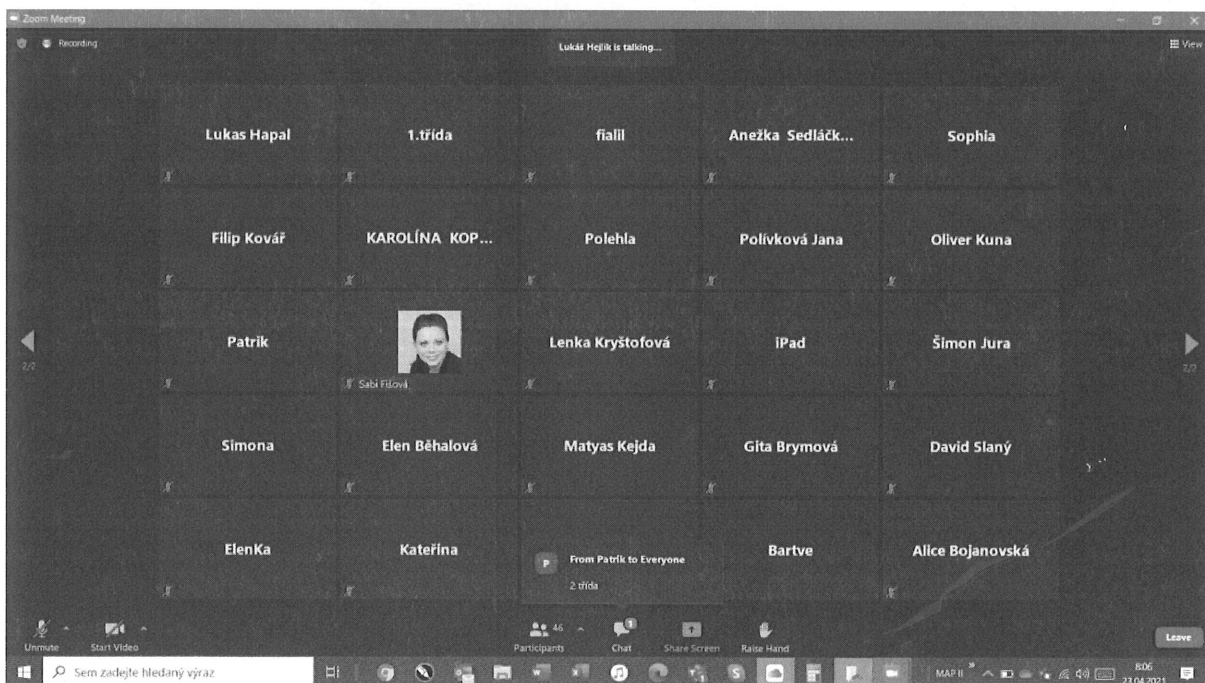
Zoom Meeting

Recording

Lukáš Hejlík is talking...

View

Lukas Hapal

1.třída

fialil

Anežka Sedláčk...

Sophia

Filip Kovář

KAROLÍNA KOP...

Polehla

Polívková Jana

Oliver Kuna

Patrik

Sabi Fišová

Lenka Kryštofová

iPad

Šimon Jura

Simona

Elen Běhalová

Matyas Kejda

Gita Brymová

David Slaný

ElenKa

Kateřina

From Patrik to Everyone

2 třída

Bartve

Alice Bojanovská

2/2

2/2

Unmute

Start Video

46

Participants

Chat

Share Screen

Raise Hand

Leave

Sem zadejte hledaný výraz

MAP II

8:06

23.04.2021